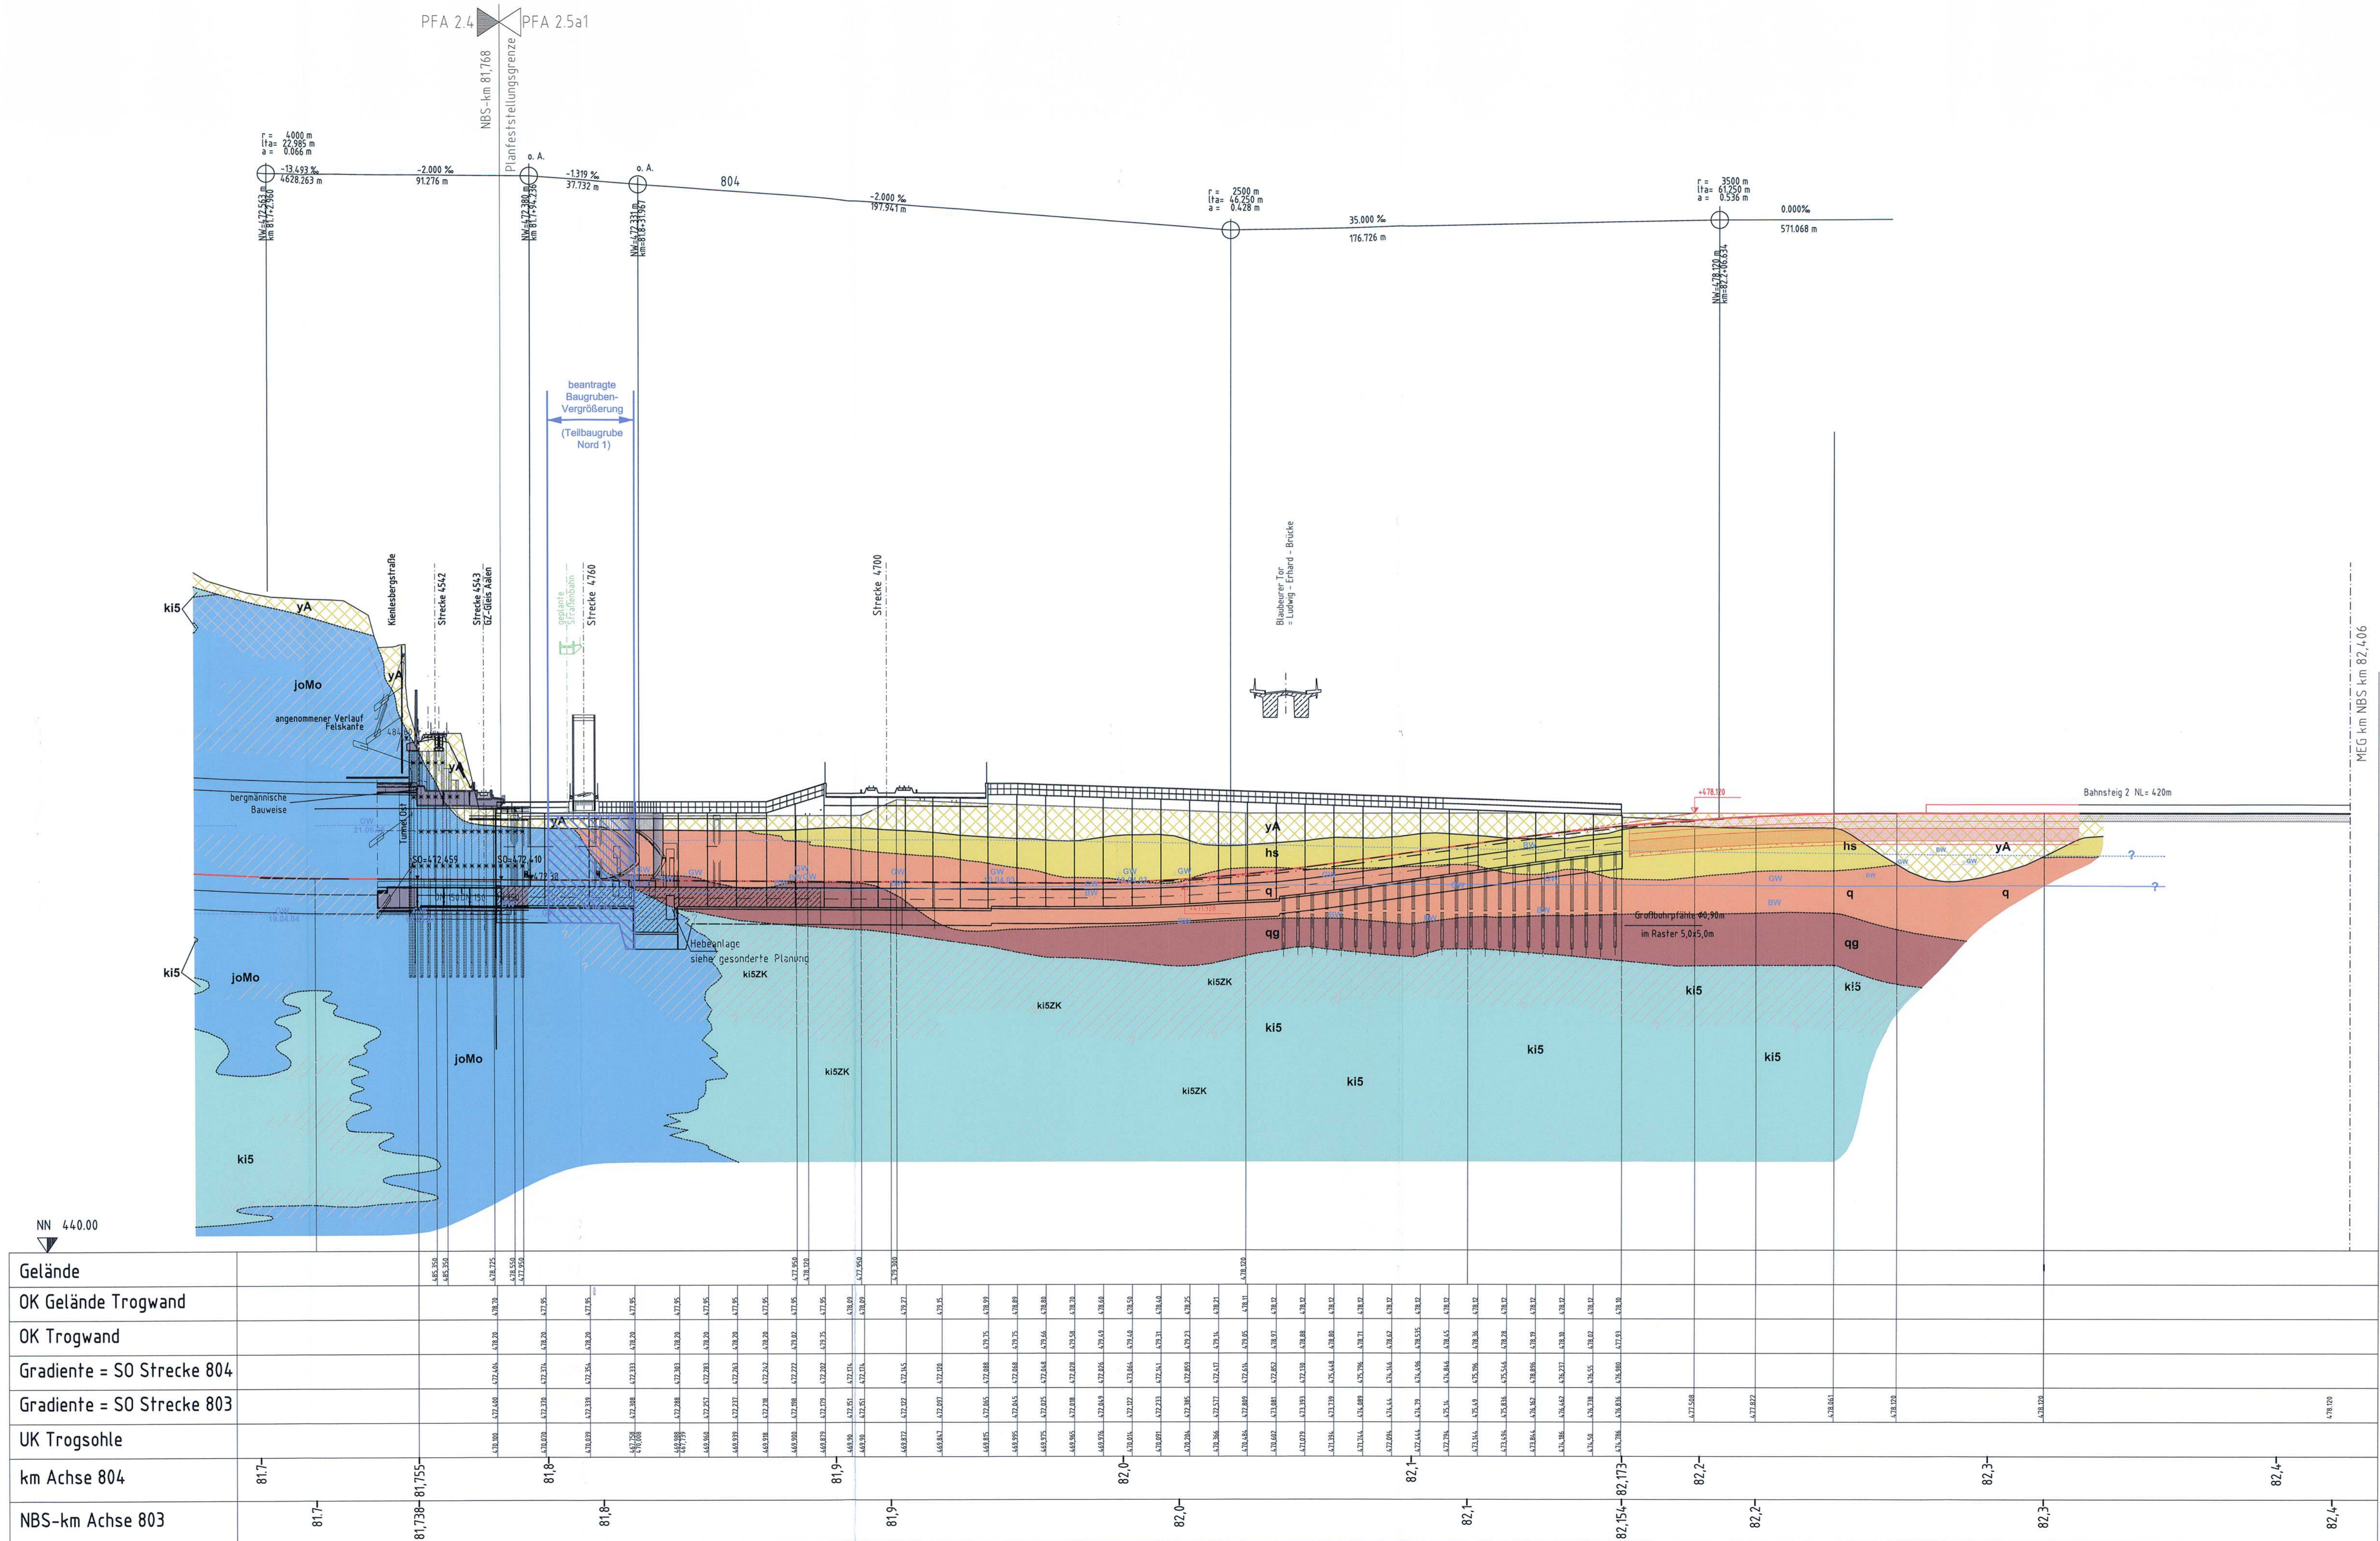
PFA 2.4 PFA 2.5a1

NBS-km 81,768
Planfeststellungsgrenze

r = 4000 m
lta = 22.985 m
a = 0.066 m

-13.493 ‰
4628.263 m

-2.000 ‰
91.276 m

o. A.

-1.319 ‰
37.732 m

o. A.

804

-2.000 ‰
197.941 m

r = 2500 m
lta = 46.250 m
a = 0.428 m

35.000 ‰
176.726 m

r = 3500 m
lta = 61.250 m
a = 0.536 m

0.000‰
571.068 m

NW=472.563 m
km 81+72.960

NW=472.380 m
km 81+94.236

NW=472.331 m
km=81+31.967

NW=478.120 m
km=82+46.634

beantragte Baugruben-Vergrößerung

(Teilbaugrube Nord 1)

Kienlesbergstraße

Strecke 4542

Strecke 4543
GZ-Gleis Aalen

geplante Straßenbahn

Strecke 4760

Strecke 4700

Blaubeurer Tor
= Ludwig - Erhard - Brücke

MEG km NBS km 82,406

ki5
yA
joMo
angenommener Verlauf Felskante
yA
yA
bergmännische Bauweise
GW
Tunnel Ost
SO=472,459
SO=472,410
yA
+478.120
Bahnsteig 2 NL= 420m
yA
hs
q
qg
GW
hs
yA
q
q
?
?
Großbohrpfähle Φ0,90m
im Raster 5,0x5,0m
qg
Hebeanlage
siehe gesonderte Planung
ki5ZK
ki5
joMo
ki5ZK
ki5ZK
ki5
ki5
ki5
ki5
ki5
joMo
ki5ZK
ki5ZK
ki5
ki5

NN 440.00

Gelände
OK Gelände Trogwand
OK Trogwand
Gradiente = SO Strecke 804
Gradiente = SO Strecke 803
UK Trogsohle
km Achse 804
NBS-km Achse 803

81,7
81,755
81,8
81,9
82,0
82,1
82,173
82,2
82,3
82,4

81,7
81,738
81,8
81,9
82,0
82,1
82,154
82,2
82,3
82,4